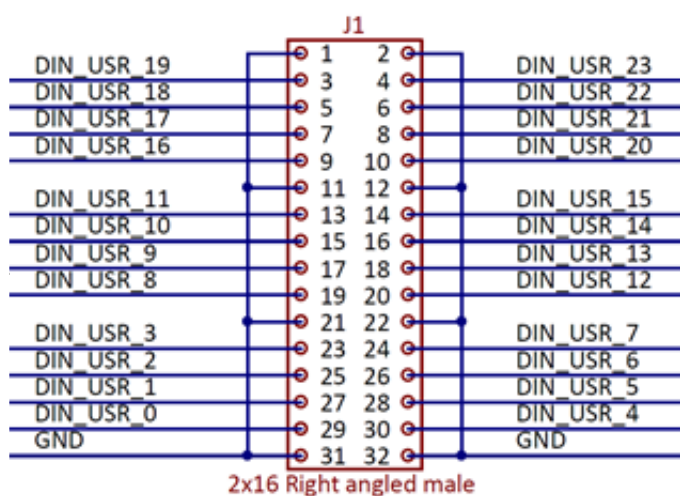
J1

DIN_USR_19
DIN_USR_18
DIN_USR_17
DIN_USR_16
DIN_USR_11
DIN_USR_10
DIN_USR_9
DIN_USR_8
DIN_USR_3
DIN_USR_2
DIN_USR_1
DIN_USR_0
GND

1 2
3 4
5 6
7 8
9 10
11 12
13 14
15 16
17 18
19 20
21 22
23 24
25 26
27 28
29 30
31 32

DIN_USR_23
DIN_USR_22
DIN_USR_21
DIN_USR_20
DIN_USR_15
DIN_USR_14
DIN_USR_13
DIN_USR_12
DIN_USR_7
DIN_USR_6
DIN_USR_5
DIN_USR_4
GND

2x16 Right angled male